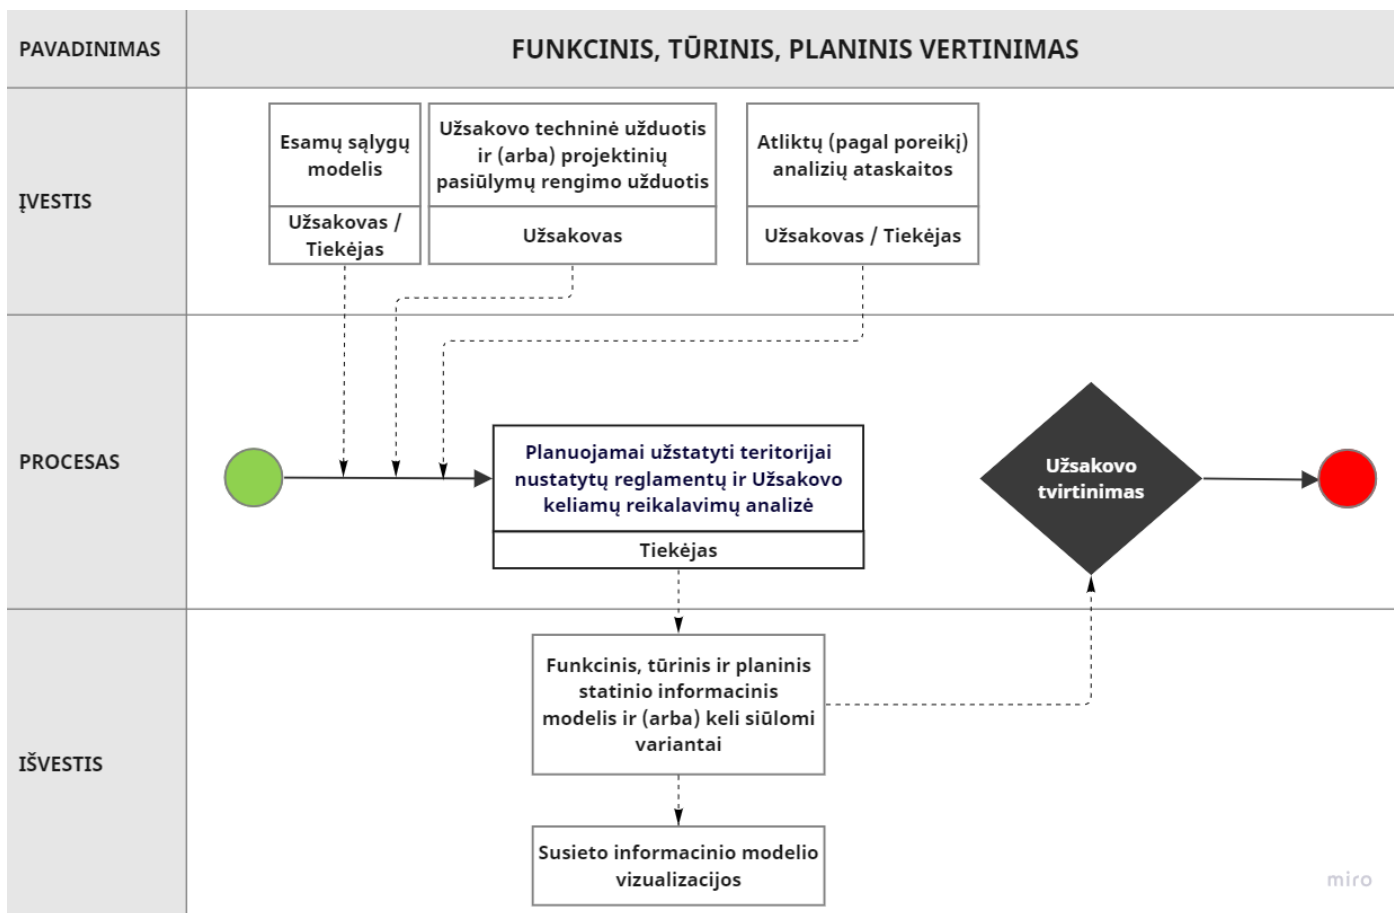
PAVADINIMAS

FUNKCINIS, TŪRINIS, PLANINIS VERTINIMAS

ĮVESTIS

Esamų sąlygų modelis

Užsakovas / Tiekėjas

Užsakovo techninė užduotis ir (arba) projektinių pasiūlymų rengimo užduotis

Užsakovas

Atliktų (pagal poreikį) analizių ataskaitos

Užsakovas / Tiekėjas

PROCESAS

Planuojamai užstatyti teritorijai nustatytų reglamentų ir Užsakovo keliamų reikalavimų analizė

Tiekėjas

Užsakovo tvirtinimas

IŠVESTIS

Funkcinis, tūrinis ir planinis statinio informacinis modelis ir (arba) keli siūlomi variantai

Susieto informacinio modelio vizualizacijos

miro